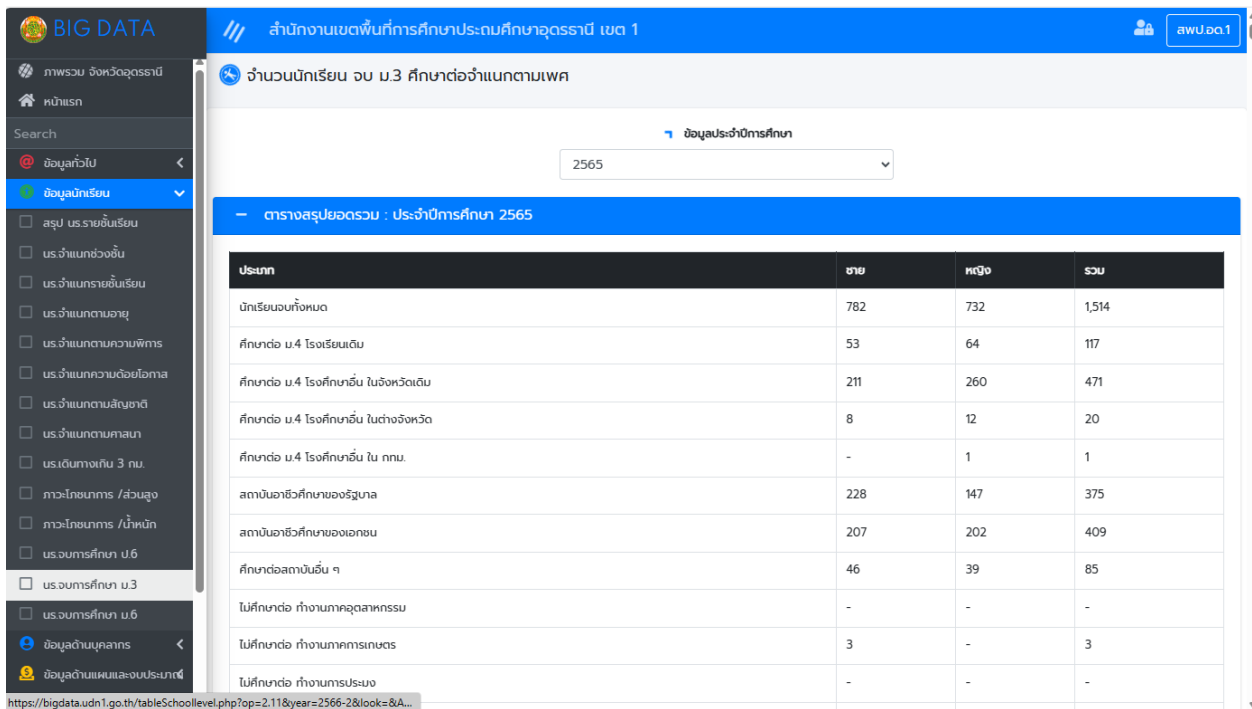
BIG DATA

ภาพรวม จังหวัดอุดรธานี
หน้าแรก
Search
ข้อมูลทั่วไป
ข้อมูลนักเรียน
สรุป นร.รายชั้นเรียน
นร.จำแนกช่วงชั้น
นร.จำแนกรายชั้นเรียน
นร.จำแนกตามอายุ
นร.จำแนกตามความพิการ
นร.จำแนกความด้อยโอกาส
นร.จำแนกตามสัญชาติ
นร.จำแนกตามศาสนา
นร.เดินทางเกิน 3 กม.
ภาวะโภชนาการ /ส่วนสูง
ภาวะโภชนาการ /น้ำหนัก
นร.จบการศึกษา ป.6
นร.จบการศึกษา ม.3
นร.จบการศึกษา ม.6
ข้อมูลด้านบุคลากร
ข้อมูลด้านแผนและงบประมาณ

สำนักงานเขตพื้นที่การศึกษาประถมศึกษาอุดรธานี เขต 1
สพป.อด.1

จำนวนนักเรียน จบ ม.3 ศึกษาต่อจำแนกตามเพศ

ข้อมูลประจำปีการศึกษา
2565

ตารางสรุปยอดรวม : ประจำปีการศึกษา 2565

| ประเภท | ชาย | หญิง | รวม |
|---|---|---|---|
| นักเรียนจบทั้งหมด | 782 | 732 | 1,514 |
| ศึกษาต่อ ม.4 โรงเรียนเดิม | 53 | 64 | 117 |
| ศึกษาต่อ ม.4 โรงศึกษาอื่น ในจังหวัดเดิม | 211 | 260 | 471 |
| ศึกษาต่อ ม.4 โรงศึกษาอื่น ในต่างจังหวัด | 8 | 12 | 20 |
| ศึกษาต่อ ม.4 โรงศึกษาอื่น ใน กทม. | - | 1 | 1 |
| สถาบันอาชีวศึกษาของรัฐบาล | 228 | 147 | 375 |
| สถาบันอาชีวศึกษาของเอกชน | 207 | 202 | 409 |
| ศึกษาต่อสถาบันอื่น ๆ | 46 | 39 | 85 |
| ไม่ศึกษาต่อ ทำงานภาคอุตสาหกรรม | - | - | - |
| ไม่ศึกษาต่อ ทำงานภาคการเกษตร | 3 | - | 3 |
| ไม่ศึกษาต่อ ทำงานการประมง | - | - | - |

https://bigdata.udn1.go.th/tableSchoollevel.php?op=2.11&year=2566-2&look=&A...